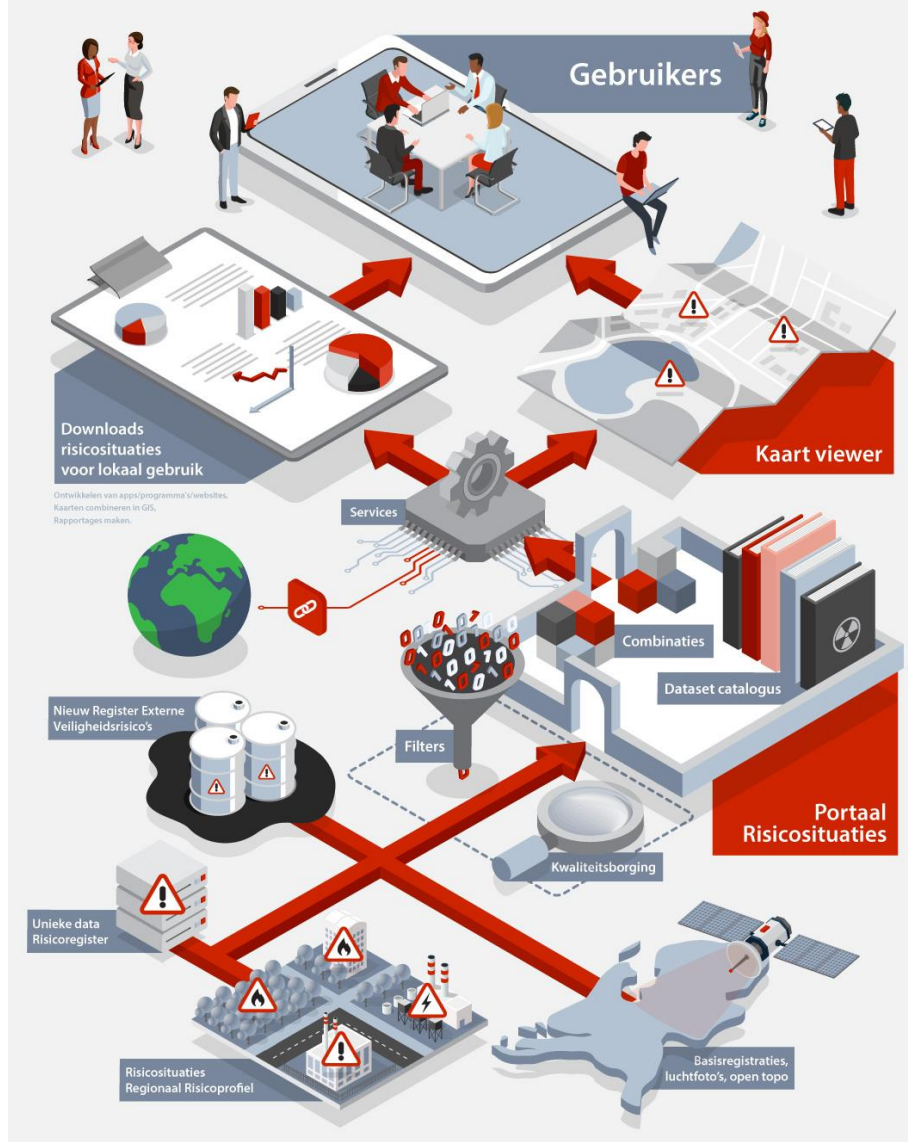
Gebruikers

Downloads risicosituaties voor lokaal gebruik

Ontwikkelen van apps/programma's/websites, Kaarten combineren in GIS, Rapportages maken.

Kaart viewer

Services

Combinaties

Dataset catalogus

Nieuw Register Externe Veiligheidsrisico's

Filters

Portaal Risicosituaties

Kwaliteitsborging

Unieke data Risicoregister

Risicosituaties Regionaal Risicoprofiel

Basisregistraties, luchtfoto's, open topo